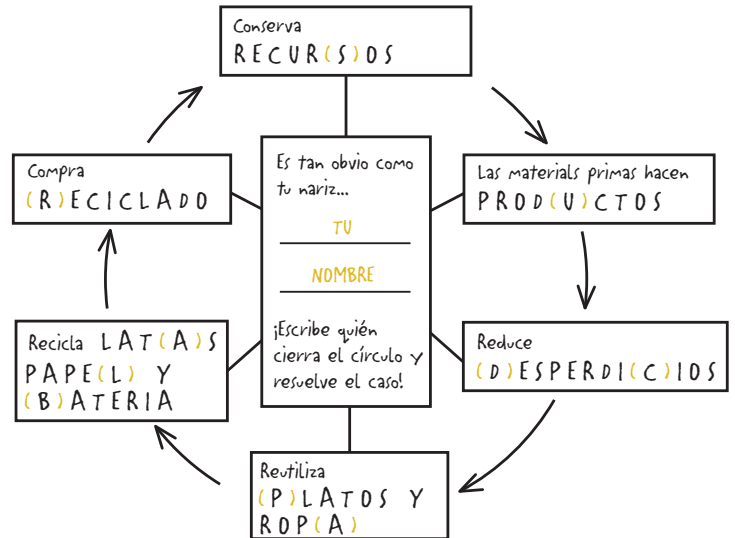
Conserva
RECUR(S)OS

Las materials primas hacen
PROD(U)CTOS

Reduce
(D)ESPERDI(C)IOS

Reutiliza
(P)LATOS Y
ROP(A)

Recicla LAT(A)S
PAPE(L) Y
(B)ATERIA

Compra
(R)ECICLADO

Es tan obvio como tu nariz...

TU

NOMBRE

¡Escribe quién cierra el círculo y resuelve el caso!